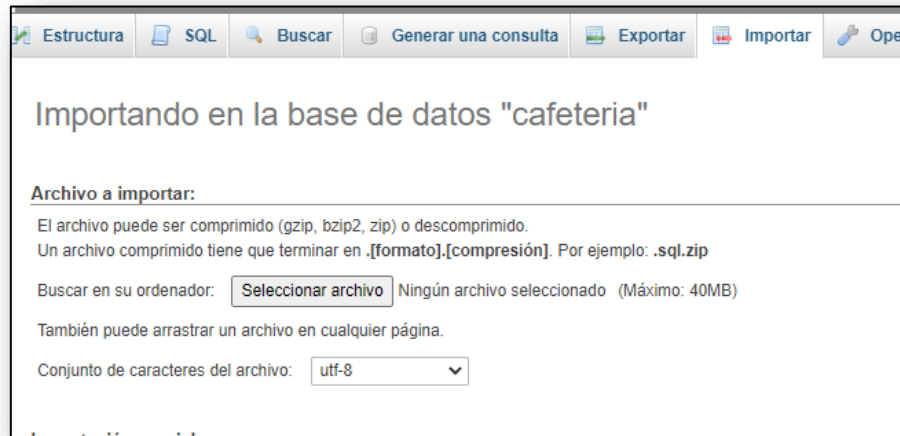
Estructura SQL Buscar Generar una consulta Exportar Importar Ope

Importando en la base de datos "cafeteria"

Archivo a importar:

El archivo puede ser comprimido (gzip, bzip2, zip) o descomprimido.
Un archivo comprimido tiene que terminar en **.[formato].[compresión]**. Por ejemplo: **.sql.zip**

Buscar en su ordenador: Seleccionar archivo Ningún archivo seleccionado (Máximo: 40MB)

También puede arrastrar un archivo en cualquier página.

Conjunto de caracteres del archivo: utf-8

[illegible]